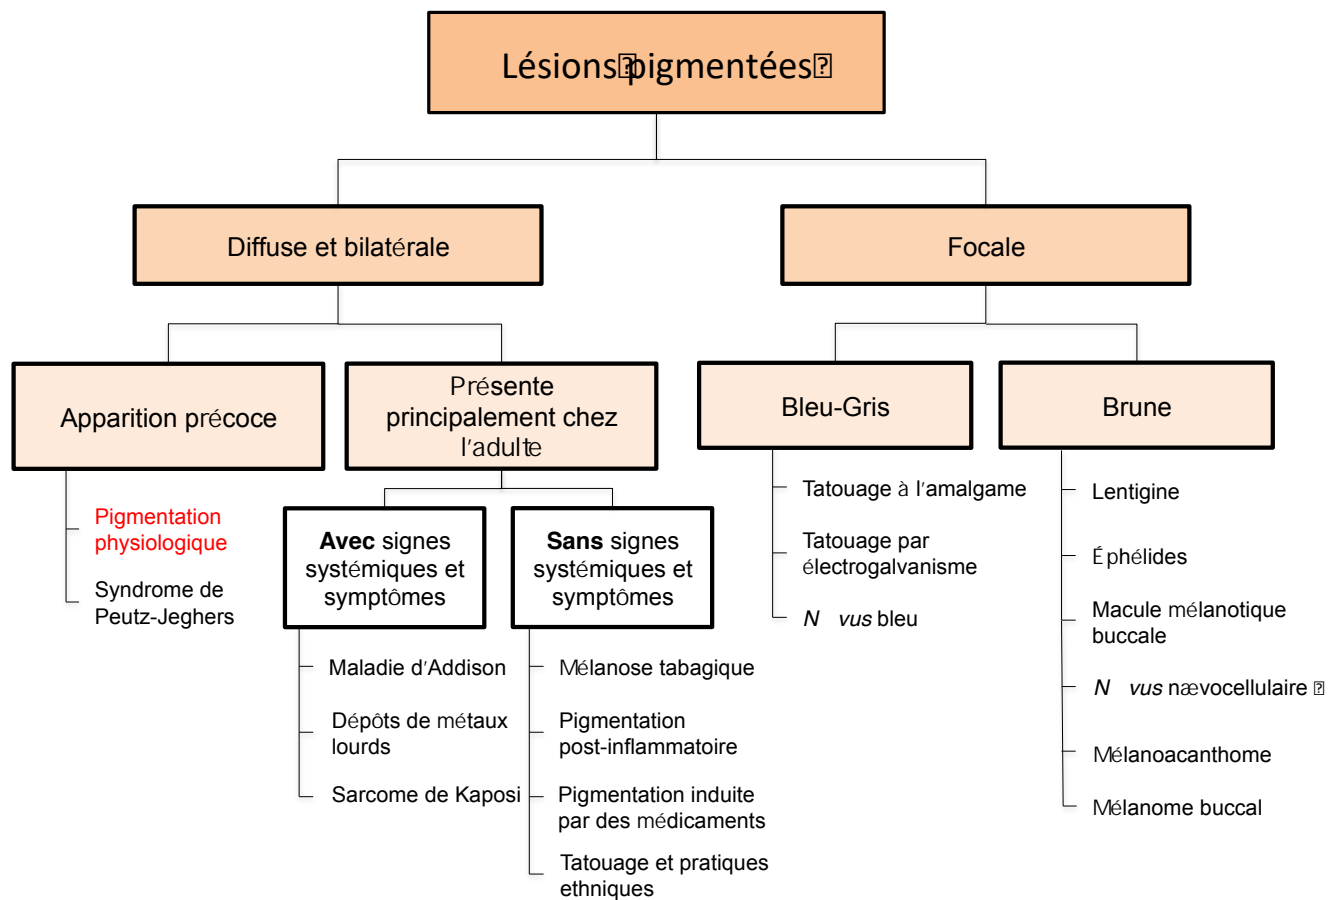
Lésions pigmentées

Diffuse et bilatérale

Focale

Apparition précoce

Présente principalement chez l'adulte

Bleu-Gris

Brune

Pigmentation physiologique

Syndrome de Peutz-Jeghers

**Avec** signes systémiques et symptômes

**Sans** signes systémiques et symptômes

Maladie d'Addison

Dépôts de métaux lourds

Sarcome de Kaposi

Mélanose tabagique

Pigmentation post-inflammatoire

Pigmentation induite par des médicaments

Tatouage et pratiques ethniques

Tatouage à l'amalgame

Tatouage par électrogalvanisme

N vus bleu

Lentigine

Éphélides

Macule mélanotique buccale

N vus nævocellulaire

Mélanoacanthome

Mélanome buccal